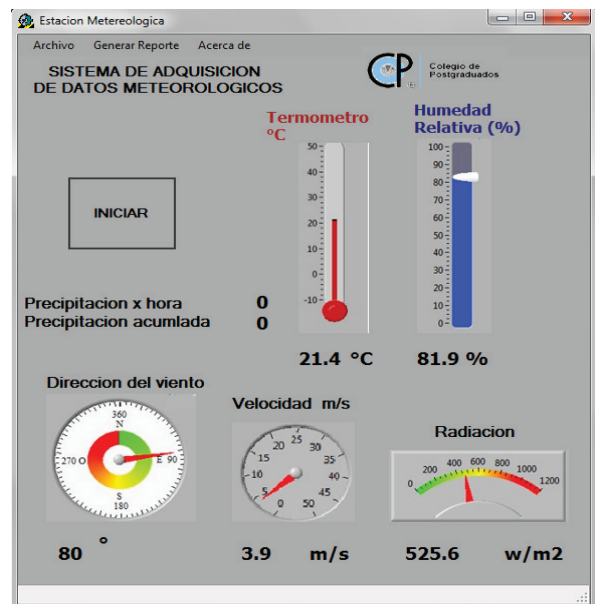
Estacion Metereologica

Archivo Generar Reporte Acerca de

SISTEMA DE ADQUISICION DE DATOS METEOROLOGICOS

CP Colegio de Postgraduados

Termometro °C

50
40
30
20
10
0
-10

Humedad Relativa (%)

100
90
80
70
60
50
40
30
20
10
0

INICIAR

Precipitacion x hora 0
Precipitacion acumlada 0

21.4 °C 81.9 %

Direccion del viento

360
N
270 O
E 90
S
180

Velocidad m/s

0 5 10 15 20 25 30 35 40 45 50

Radiacion

0 200 400 600 800 1000 1200

80 ° 3.9 m/s 525.6 w/m2